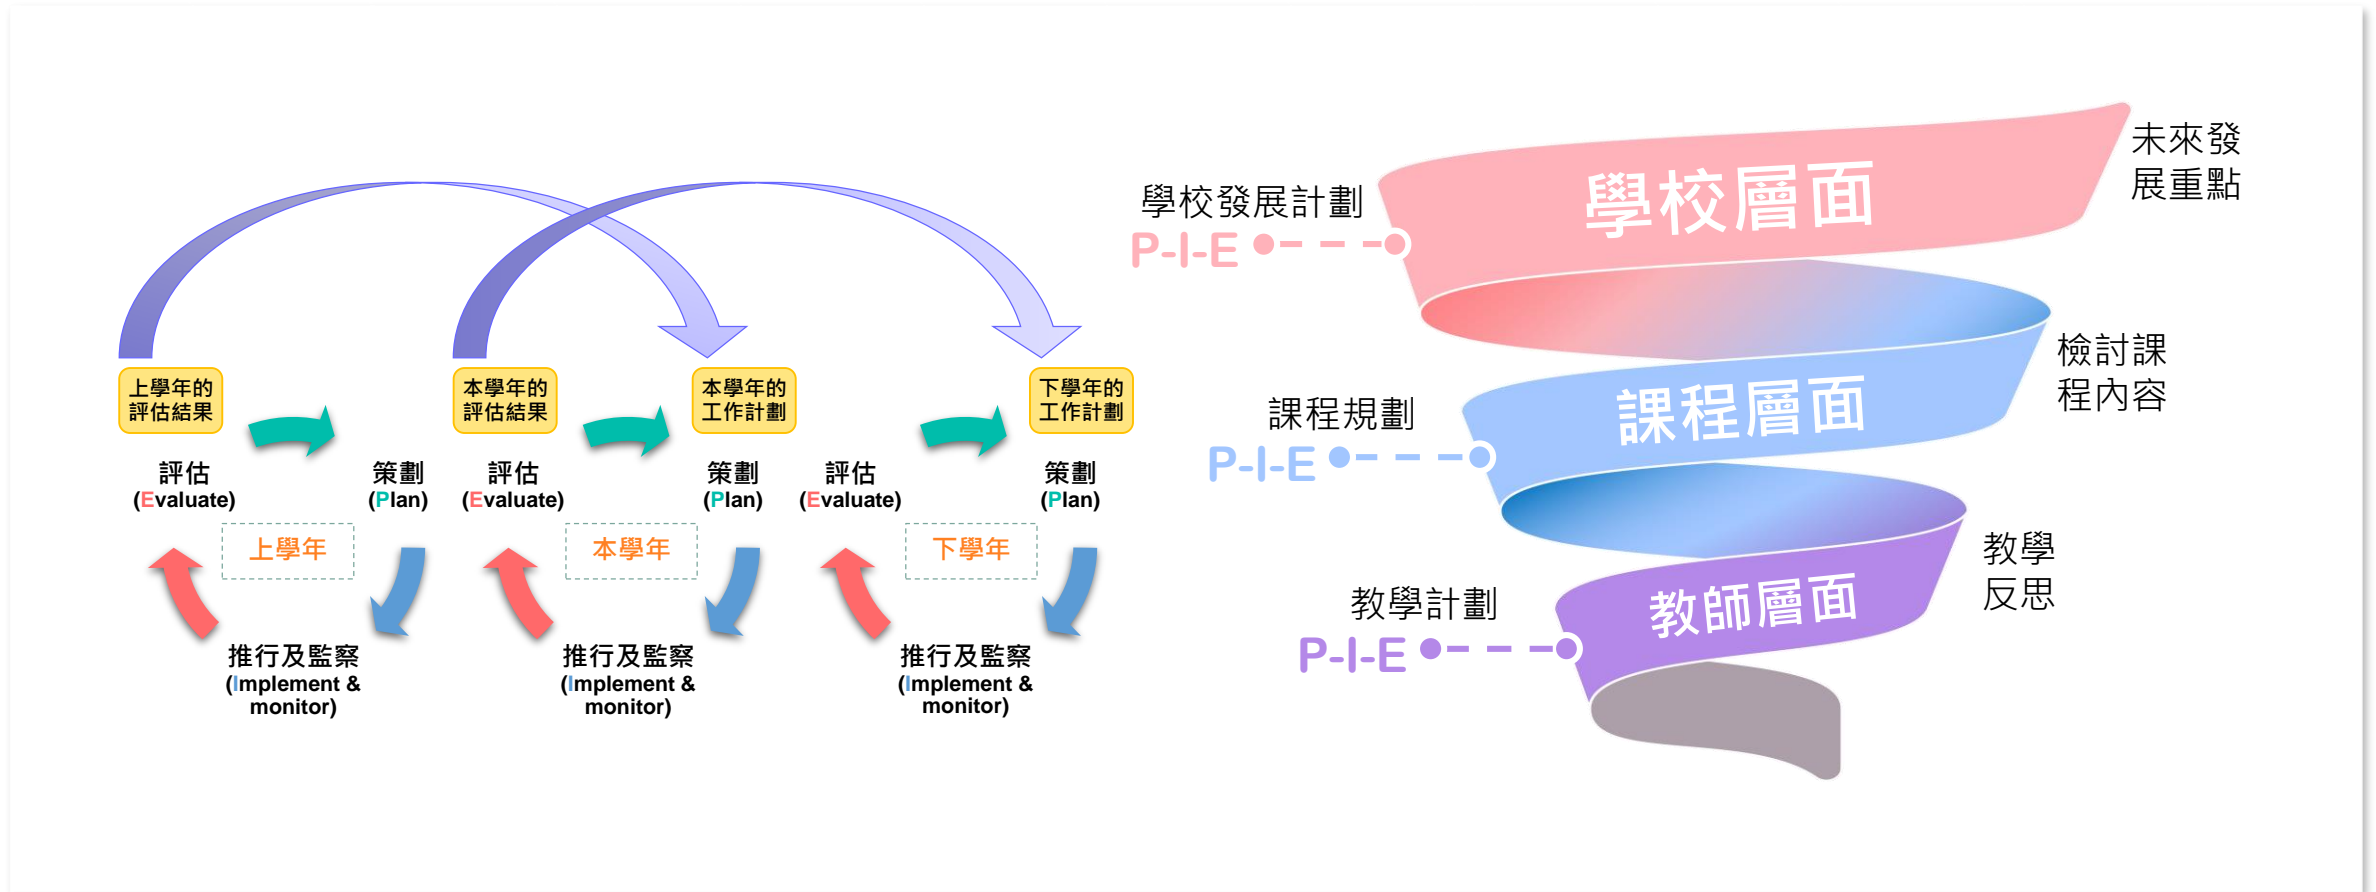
上學年的評估結果

評估 (Evaluate)

策劃 (Plan)

上學年

推行及監察 (Implement & monitor)

本學年的評估結果

評估 (Evaluate)

本學年的工作計劃

策劃 (Plan)

本學年

推行及監察 (Implement & monitor)

評估 (Evaluate)

下學年的工作計劃

策劃 (Plan)

下學年

推行及監察 (Implement & monitor)

學校發展計劃
P-I-E

學校層面

未來發展重點

檢討課程內容

課程規劃
P-I-E

課程層面

教學反思

教學計劃
P-I-E

教師層面